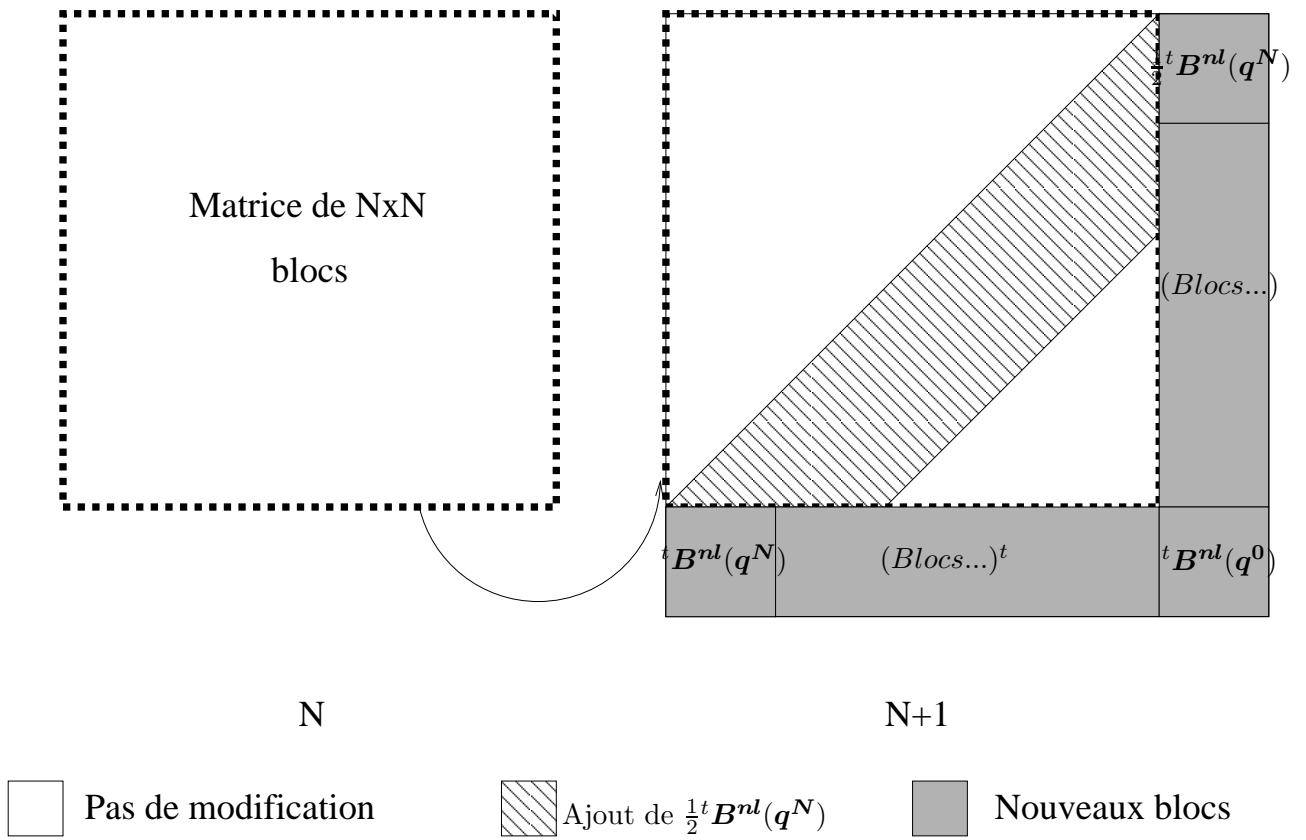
Matrice de NxN blocs

$\frac{1}{2}{}^t\boldsymbol{B^{nl}}(\boldsymbol{q^N})$

$(Blocs...)$

${}^t\boldsymbol{B^{nl}}(\boldsymbol{q^N})$

$(Blocs...)^t$

${}^t\boldsymbol{B^{nl}}(\boldsymbol{q^0})$

N

N+1

Pas de modification

Ajout de $\frac{1}{2}{}^t\boldsymbol{B^{nl}}(\boldsymbol{q^N})$

Nouveaux blocs